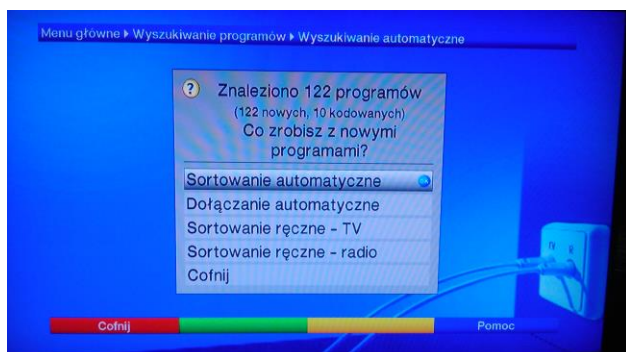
Menu główne ▸ Wyszukiwanie programów ▸ Wyszukiwanie automatyczne

?

Znaleziono 122 programów
(122 nowych, 10 kodowanych)
Co zrobisz z nowymi programami?

Sortowanie automatyczne
Dołączanie automatyczne
Sortowanie ręczne - TV
Sortowanie ręczne - radio
Cofnij

Cofnij
Pomoc